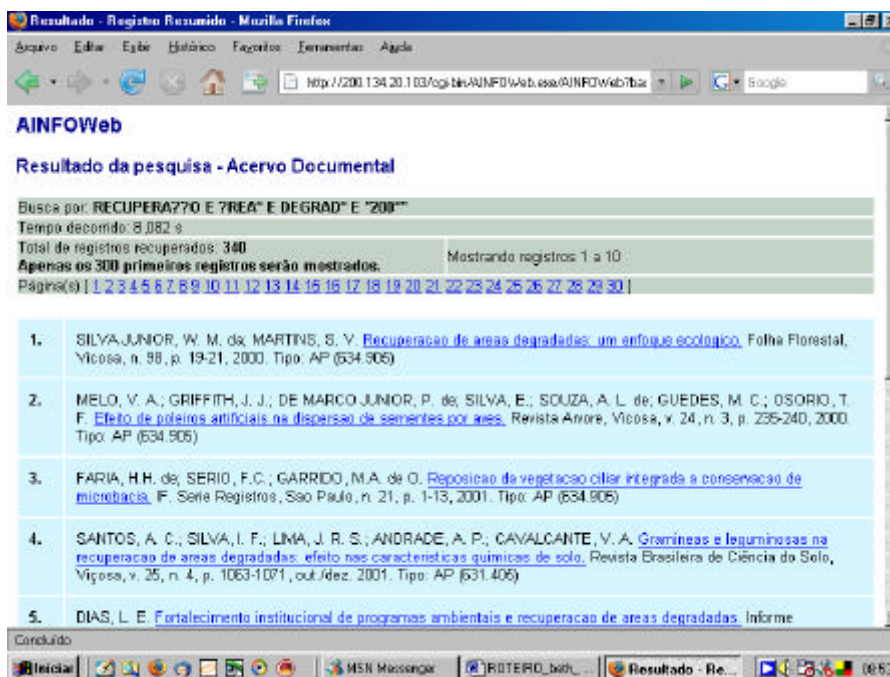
Resultado - Registro Resumido - Mozilla Firefox

Arquivo Editar Exibir Histórico Favoritos Ferramentas Ajuda

http://200.134.20.103/cgi-bin/AINFOWeb.exe/AINFOWeb?bas

Google

AINFOWeb

Resultado da pesquisa - Acervo Documental

Busca por: RECUPERA??O E ?REA* E DEGRAD* E "200*"

Tempo decorrido: 8,082 s

| Total de registros recuperados: 340 Apenas os 300 primeiros registros serão mostrados. | Mostrando registros 1 a 10 |
|---|---|

Página(s) | 1 2 3 4 5 6 7 8 9 10 11 12 13 14 15 16 17 18 19 20 21 22 23 24 25 26 27 28 29 30 |

1. SILVA JUNIOR, W. M. da; MARTINS, S. V. Recuperacao de areas degradadas: um enfoque ecologico. Folha Florestal, Vicosa, n. 98, p. 19-21, 2000. Tipo: AP (634.905)

2. MELO, V. A.; GRIFFITH, J. J.; DE MARCO JUNIOR, P. de; SILVA, E.; SOUZA, A. L. de; GUEDES, M. C.; OSORIO, T. F. Efeito de poleiros artificiais na dispersao de sementes por aves. Revista Arvore, Vicosa, v. 24, n. 3, p. 235-240, 2000. Tipo: AP (634.905)

3. FARIA, H.H. de; SERIO, F.C.; GARRIDO, M.A. de O. Reposicao da vegetacao ciliar integrada a conservacao de microbacia. IF. Serie Registros, Sao Paulo, n. 21, p. 1-13, 2001. Tipo: AP (634.905)

4. SANTOS, A. C.; SILVA, I. F.; LIMA, J. R. S.; ANDRADE, A. P.; CAVALCANTE, V. A. Gramineas e leguminosas na recuperacao de areas degradadas: efeito nas caracteristicas quimicas de solo. Revista Brasileira de Ciência do Solo, Viçosa, v. 25, n. 4, p. 1063-1071, out./dez. 2001. Tipo: AP (631.405)

5. DIAS, L. E. Fortalecimento institucional de programas ambientais e recuperacao de areas degradadas. Informe

Concluído

Iniciar | MSN Messenger | ROTEIRO_bsth_... | Resultado - Re... | 09:57